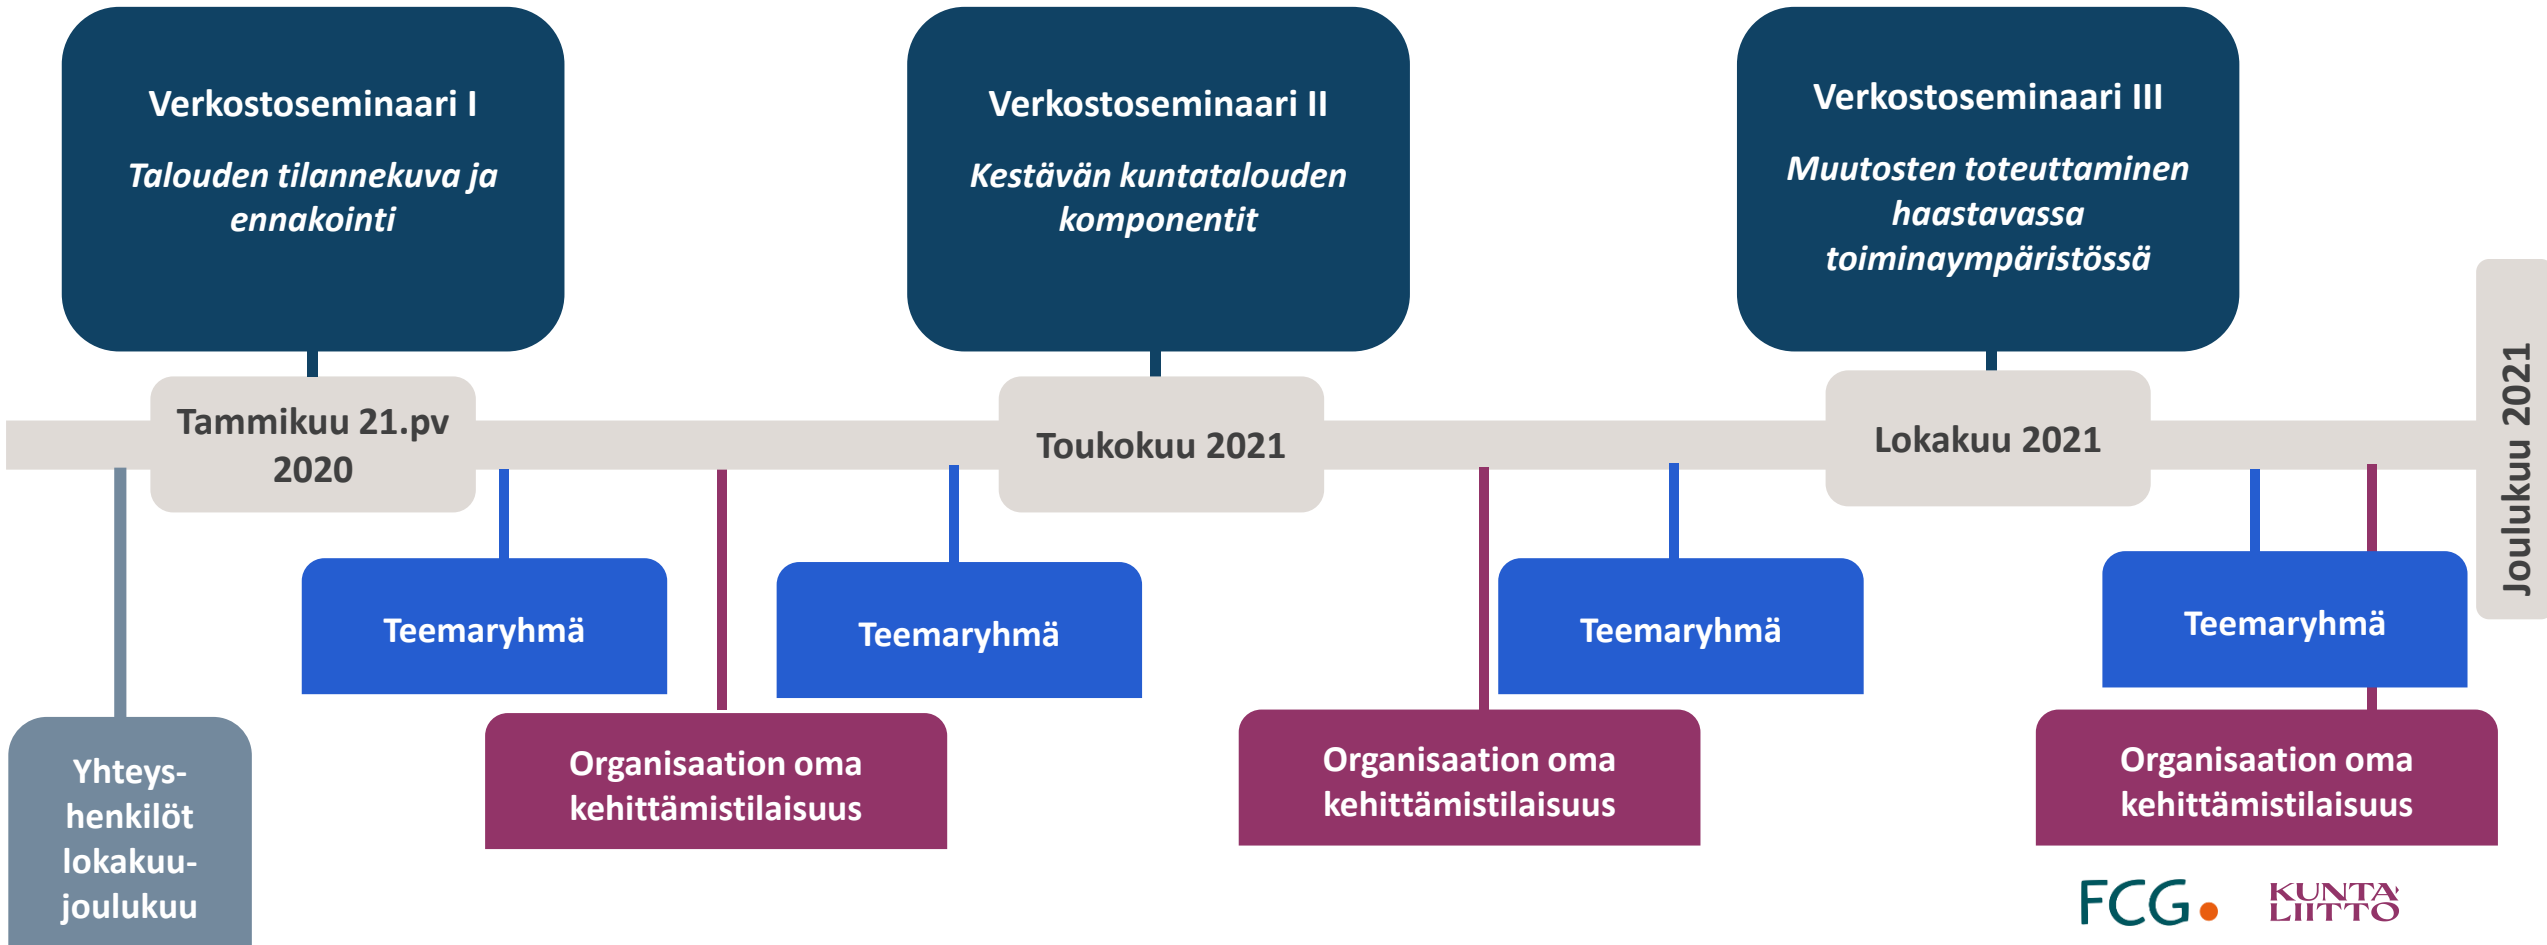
Verkostoseminaari I

Talouden tilannekuva ja ennakointi

Verkostoseminaari II

Kestävän kuntatalouden komponentit

Verkostoseminaari III

Muutosten toteuttaminen haastavassa toiminaympäristössä

Tammikuu 21.pv 2020

Toukokuu 2021

Lokakuu 2021

Joulukuu 2021

Yhteyshenkilöt lokakuu-joulukuu

Teemaryhmä

Organisaation oma kehittämistilaisuus

Teemaryhmä

Organisaation oma kehittämistilaisuus

Teemaryhmä

Teemaryhmä

Organisaation oma kehittämistilaisuus

FCG

KUNTA LIITTO